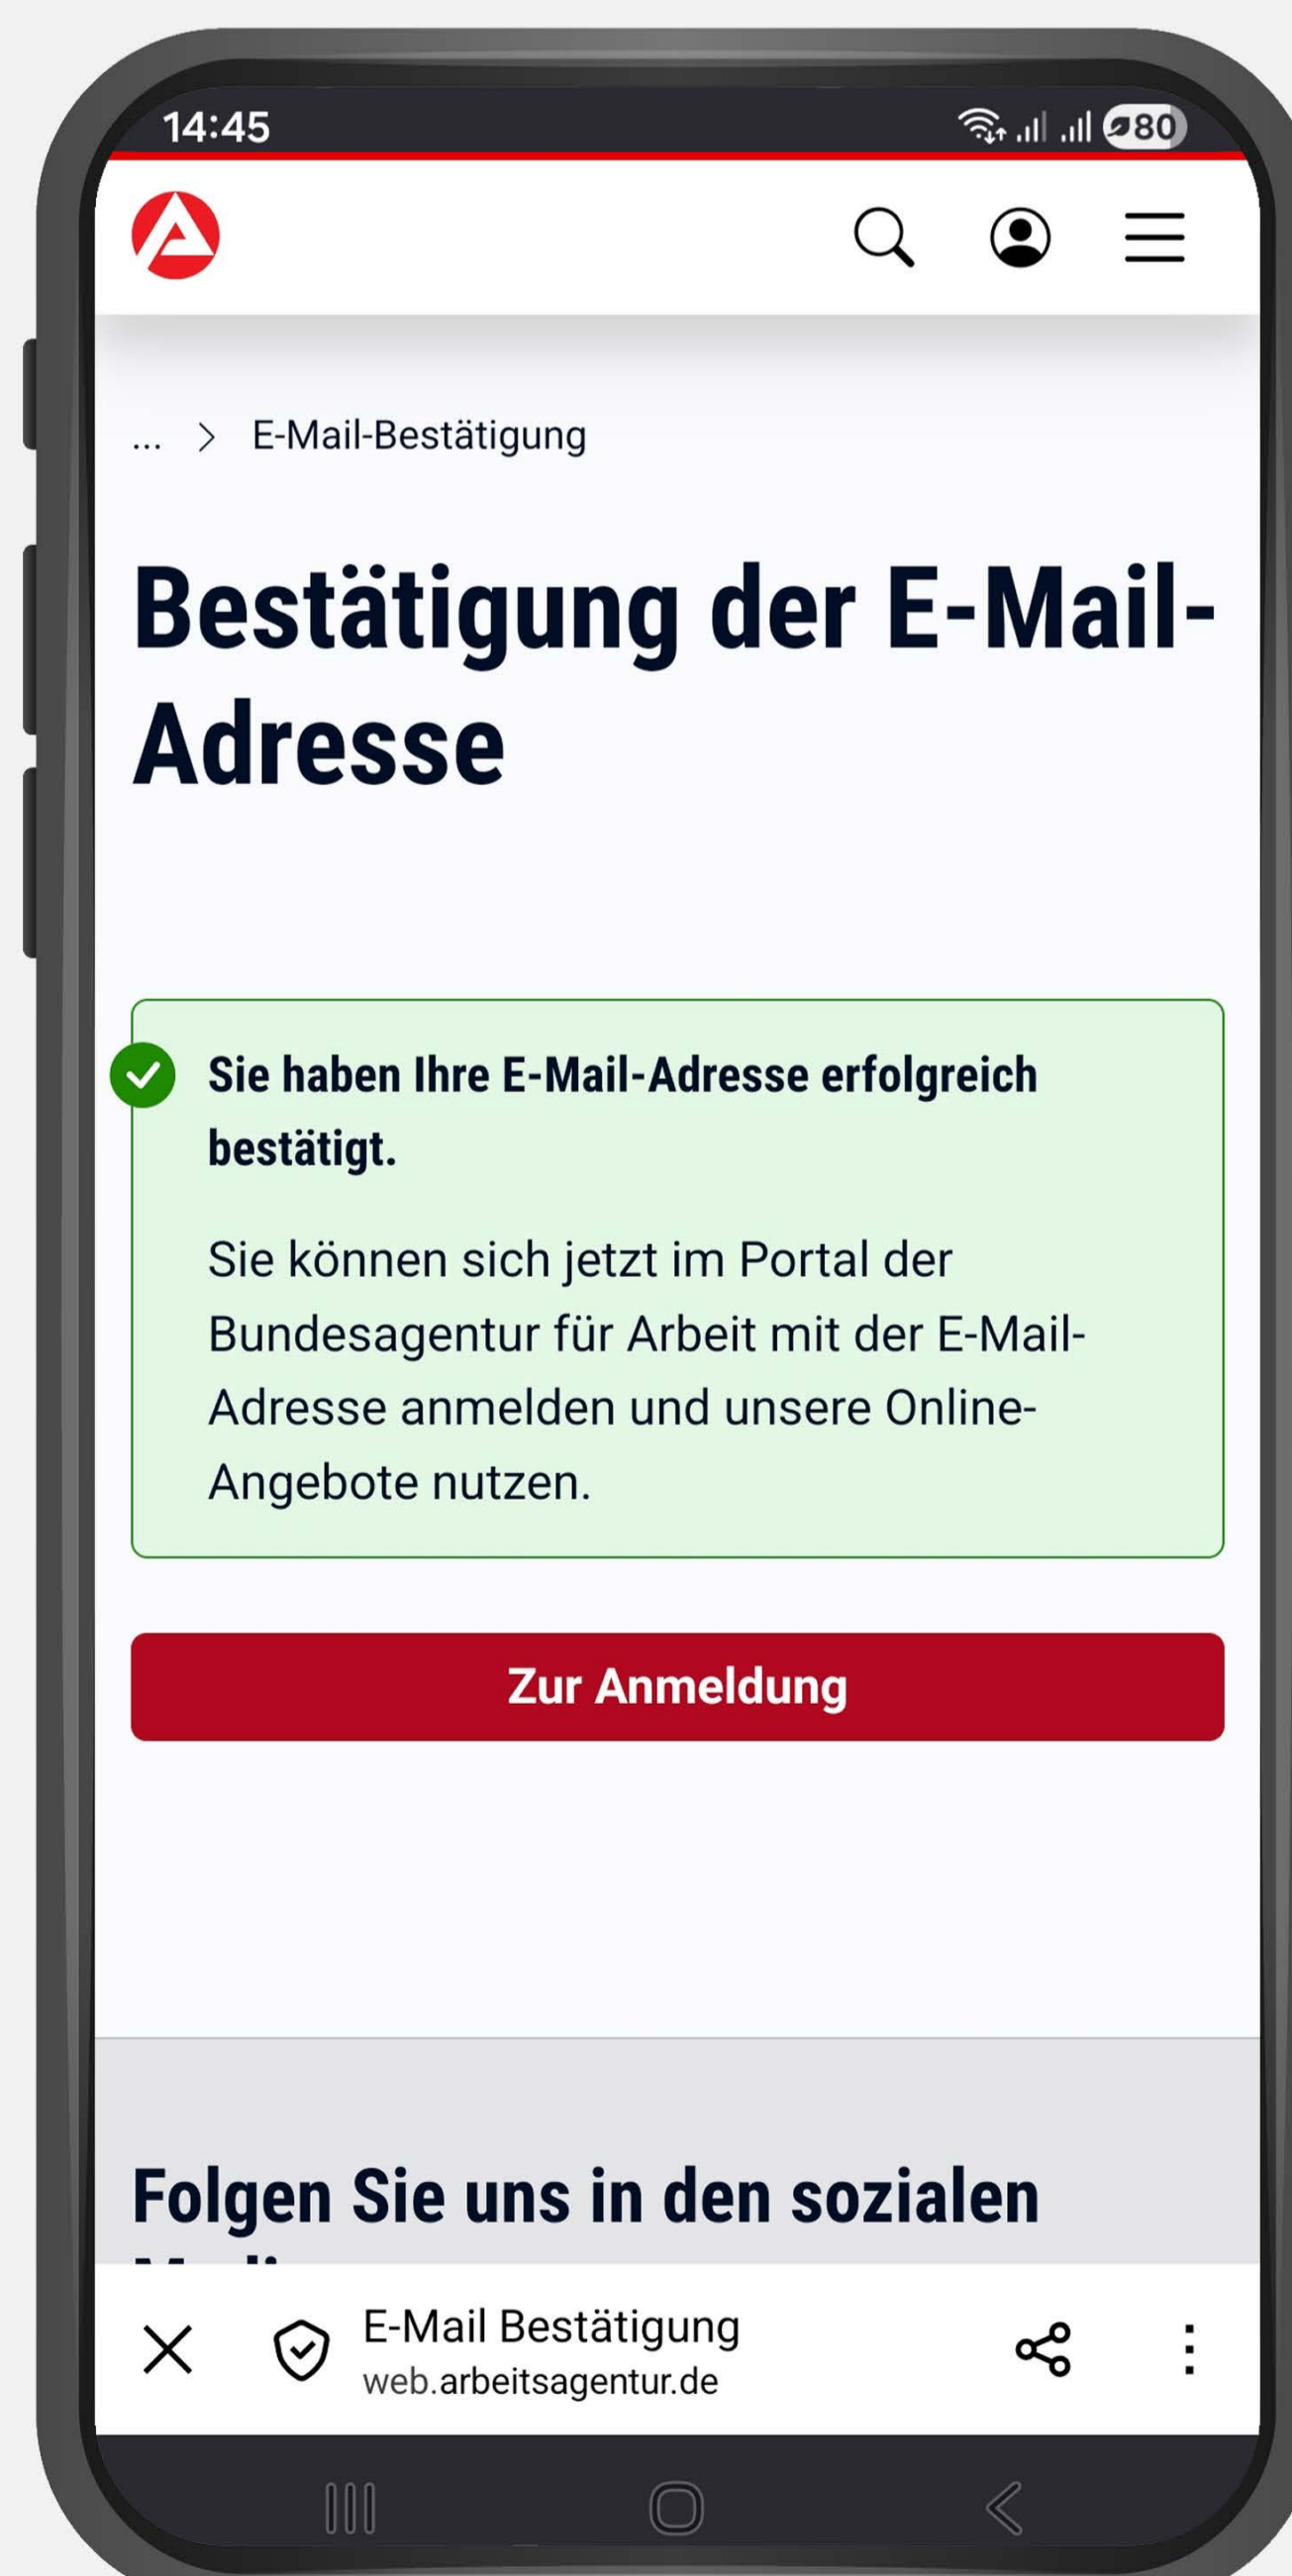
14:45

80

... > E-Mail-Bestätigung

Bestätigung der E-Mail-Adresse

Sie haben Ihre E-Mail-Adresse erfolgreich bestätigt.

Sie können sich jetzt im Portal der Bundesagentur für Arbeit mit der E-Mail-Adresse anmelden und unsere Online-Angebote nutzen.

Zur Anmeldung

Folgen Sie uns in den sozialen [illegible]

E-Mail Bestätigung
web.arbeitsagentur.de